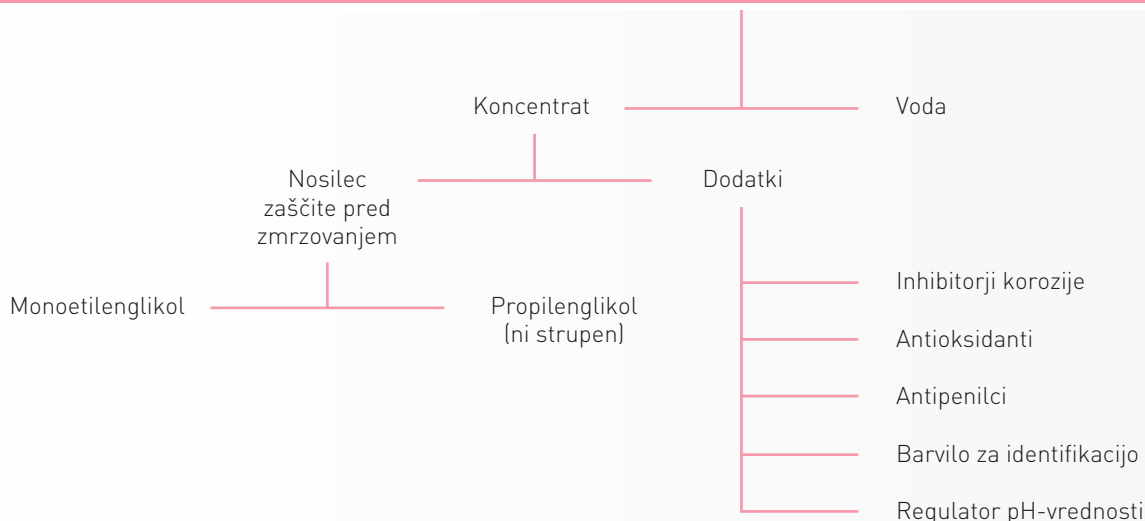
Koncentrat

Voda

Nosilec zaščite pred zmrzovanjem

Dodatki

Monoetilenglikol

Propilenglikol (ni strupen)

Inhibitorji korozije

Antioksidanti

Antipenilci

Barvilo za identifikacijo

Regulator pH-vrednosti